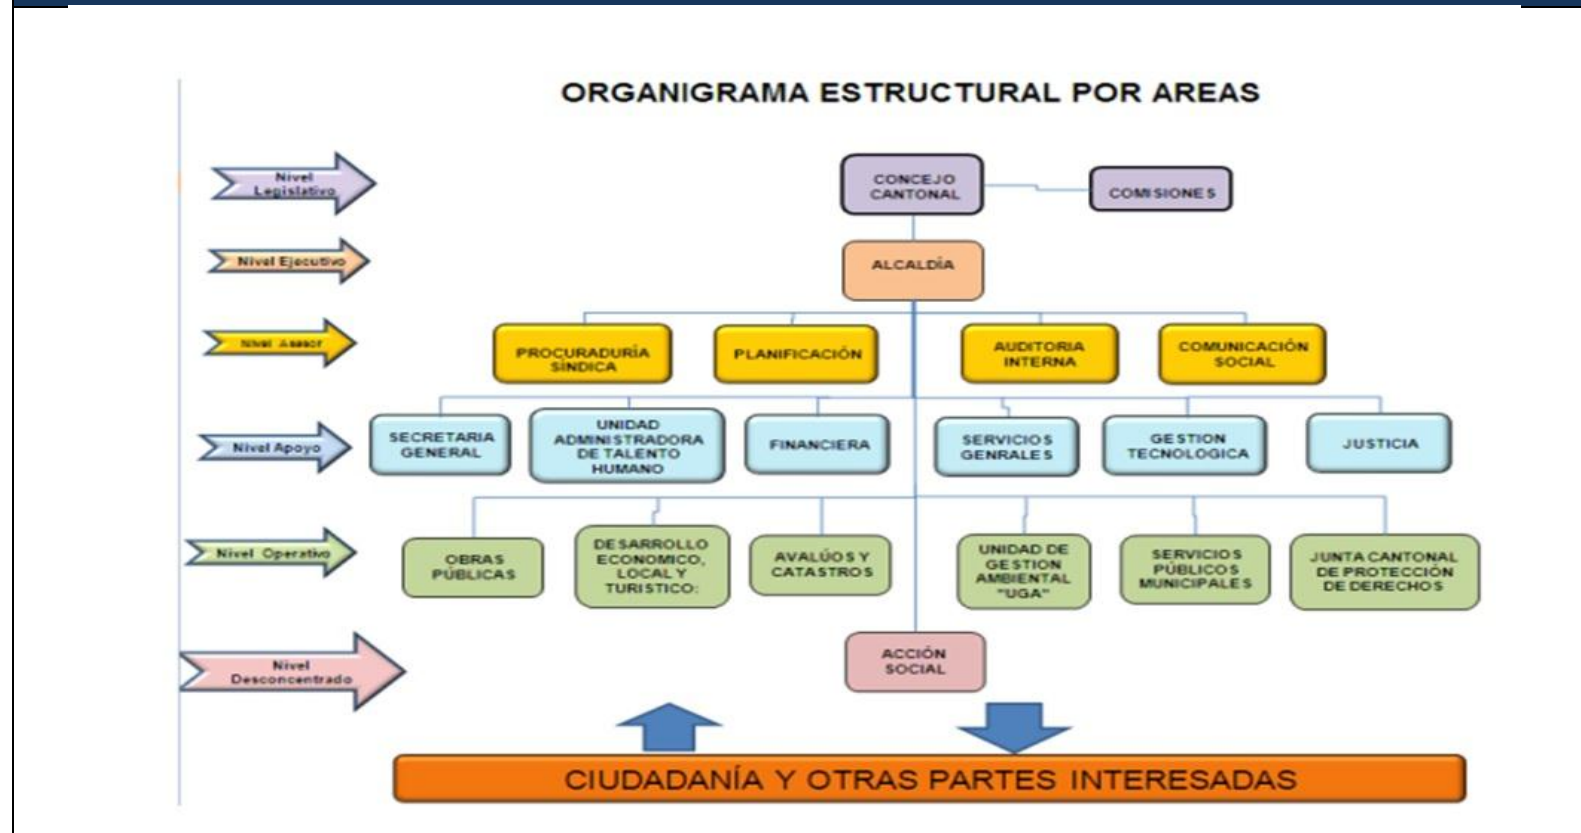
ORGANIGRAMA ESTRUCTURAL POR AREAS

Nivel Legislativo

CONCEJO CANTONAL

COMISIONES

Nivel Ejecutivo

ALCALDÍA

Nivel Asesor

PROCURADURÍA SINDICA

PLANIFICACIÓN

AUDITORIA INTERNA

COMUNICACIÓN SOCIAL

Nivel Apoyo

SECRETARIA GENERAL

UNIDAD ADMINISTRADORA DE TALENTO HUMANO

FINANCIERA

SERVICIOS GENRALES

GESTION TECNOLOGICA

JUSTICIA

Nivel Operativo

OBRAS PÚBLICAS

DESARROLLO ECONOMICO, LOCAL Y TURISTICO:

AVALÚOS Y CATASTROS

UNIDAD DE GESTION AMBIENTAL "UGA"

SERVICIOS PÚBLICOS MUNICIPALES

JUNTA CANTONAL DE PROTECCIÓN DE DERECHOS

Nivel Desconcentrado

ACCIÓN SOCIAL

CIUDADANÍA Y OTRAS PARTES INTERESADAS